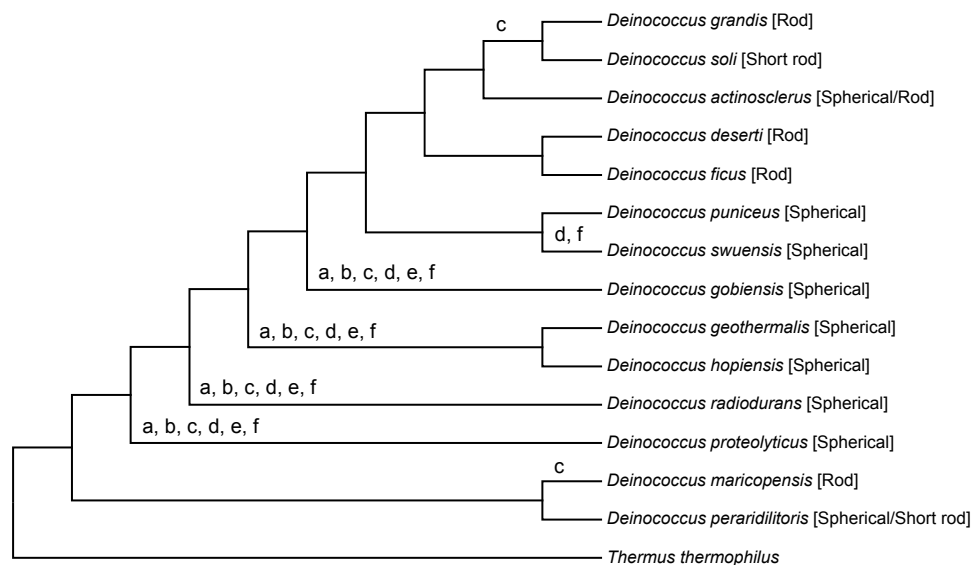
c

Deinococcus grandis [Rod]

Deinococcus soli [Short rod]

Deinococcus actinosclerus [Spherical/Rod]

Deinococcus deserti [Rod]

Deinococcus ficus [Rod]

Deinococcus puniceus [Spherical]

d, f

Deinococcus swuensis [Spherical]

a, b, c, d, e, f

Deinococcus gobiensis [Spherical]

a, b, c, d, e, f

Deinococcus geothermalis [Spherical]

Deinococcus hopiensis [Spherical]

a, b, c, d, e, f

Deinococcus radiodurans [Spherical]

a, b, c, d, e, f

Deinococcus proteolyticus [Spherical]

c

Deinococcus maricopensis [Rod]

Deinococcus peraridilitoris [Spherical/Short rod]

Thermus thermophilus